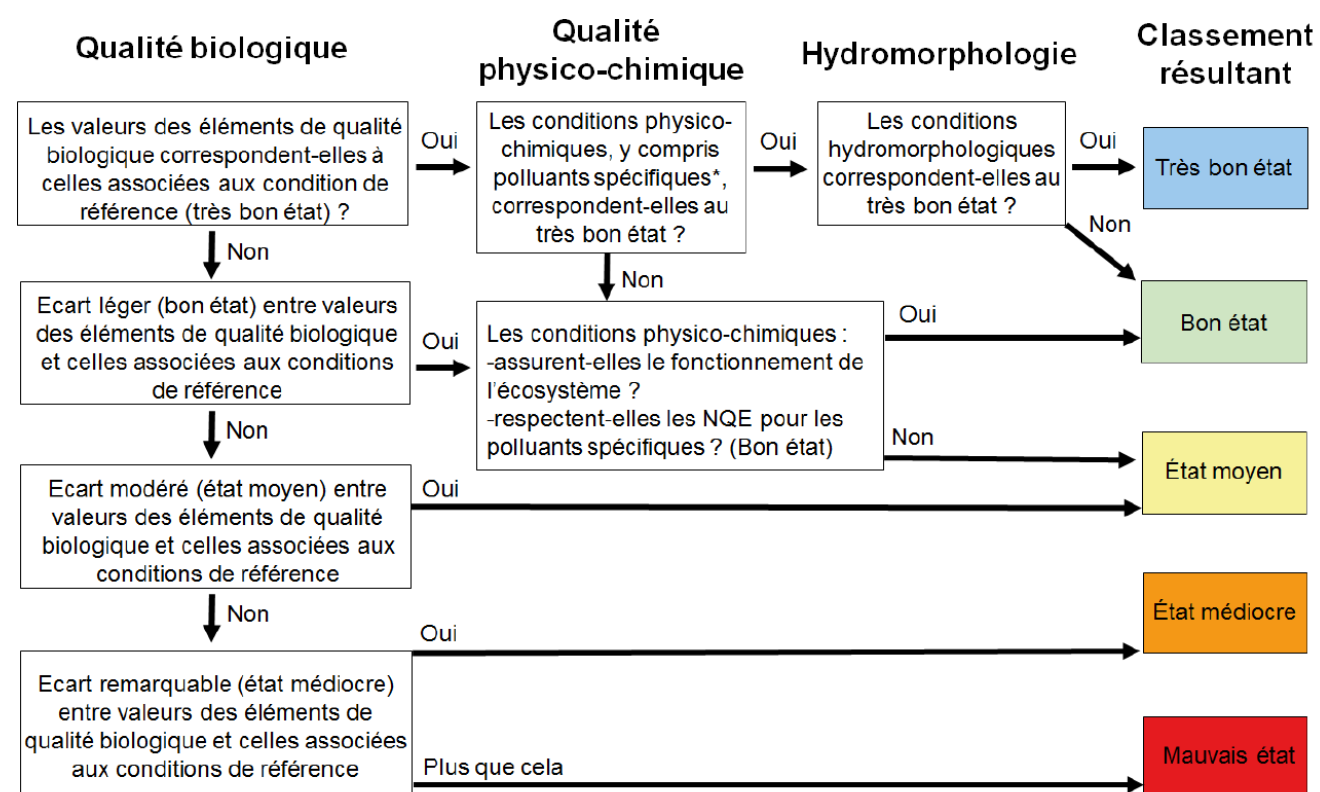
Qualité biologique

Qualité physico-chimique

Hydromorphologie

Classement résultant

Les valeurs des éléments de qualité biologique correspondent-elles à celles associées aux condition de référence (très bon état) ?

Oui

Les conditions physico-chimiques, y compris polluants spécifiques*, correspondent-elles au très bon état ?

Oui

Les conditions hydromorphologiques correspondent-elles au très bon état ?

Oui

Très bon état

Non

Non

Non

Ecart léger (bon état) entre valeurs des éléments de qualité biologique et celles associées aux conditions de référence

Oui

Les conditions physico-chimiques :
-assurent-elles le fonctionnement de l'écosystème ?
-respectent-elles les NQE pour les polluants spécifiques ? (Bon état)

Oui

Bon état

Non

Non

État moyen

Ecart modéré (état moyen) entre valeurs des éléments de qualité biologique et celles associées aux conditions de référence

Oui

Non

État médiocre

Oui

Ecart remarquable (état médiocre) entre valeurs des éléments de qualité biologique et celles associées aux conditions de référence

Plus que cela

Mauvais état